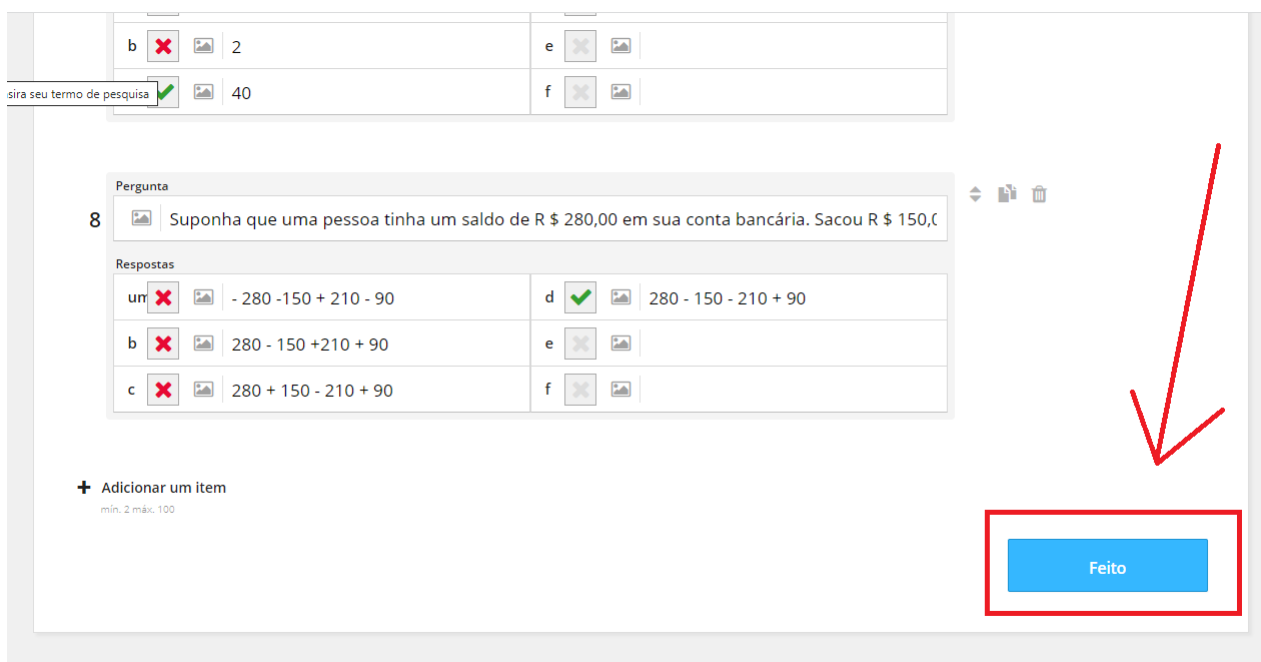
b 2
e
sira seu termo de pesquisa
40
f

Pergunta
8 Suponha que uma pessoa tinha um saldo de R $ 280,00 em sua conta bancária. Sacou R $ 150,(

Respostas
| um - 280 -150 + 210 - 90 | d 280 - 150 - 210 + 90 |
|---|---|
| b 280 - 150 +210 + 90 | e |
| c 280 + 150 - 210 + 90 | f |

+ Adicionar um item
mín. 2 máx. 100

Feito